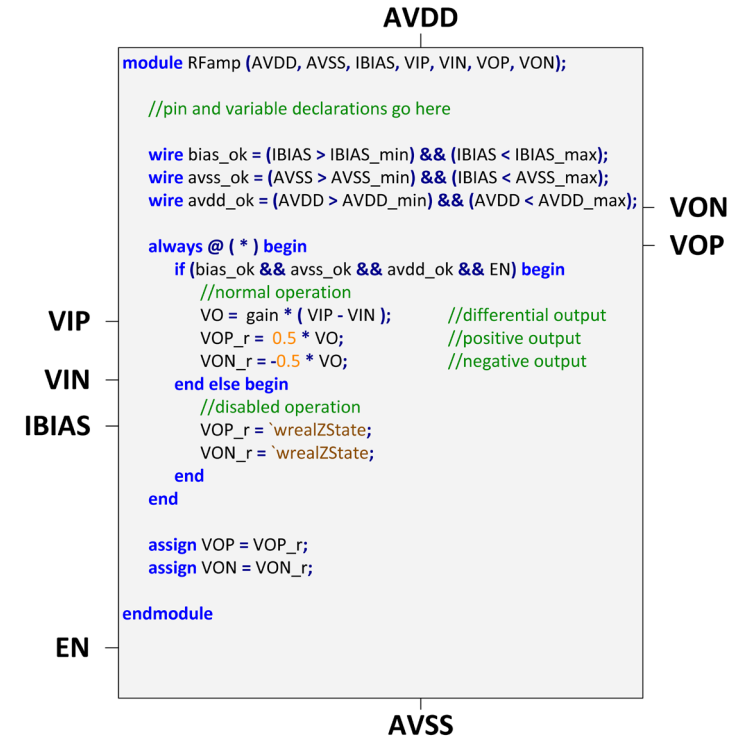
AVDD

module RFamp (AVDD, AVSS, IBIAS, VIP, VIN, VOP, VON);

//pin and variable declarations go here

wire bias_ok = (IBIAS > IBIAS_min) && (IBIAS < IBIAS_max);
wire avss_ok = (AVSS > AVSS_min) && (IBIAS < AVSS_max);
wire avdd_ok = (AVDD > AVDD_min) && (AVDD < AVDD_max);

always @ ( * ) begin
if (bias_ok && avss_ok && avdd_ok && EN) begin
//normal operation
VO = gain * ( VIP - VIN ); //differential output
VOP_r = 0.5 * VO; //positive output
VON_r = -0.5 * VO; //negative output
end else begin
//disabled operation
VOP_r = `wrealZState;
VON_r = `wrealZState;
end
end

assign VOP = VOP_r;
assign VON = VON_r;

endmodule

VON
VOP
VIP
VIN
IBIAS
EN
AVSS